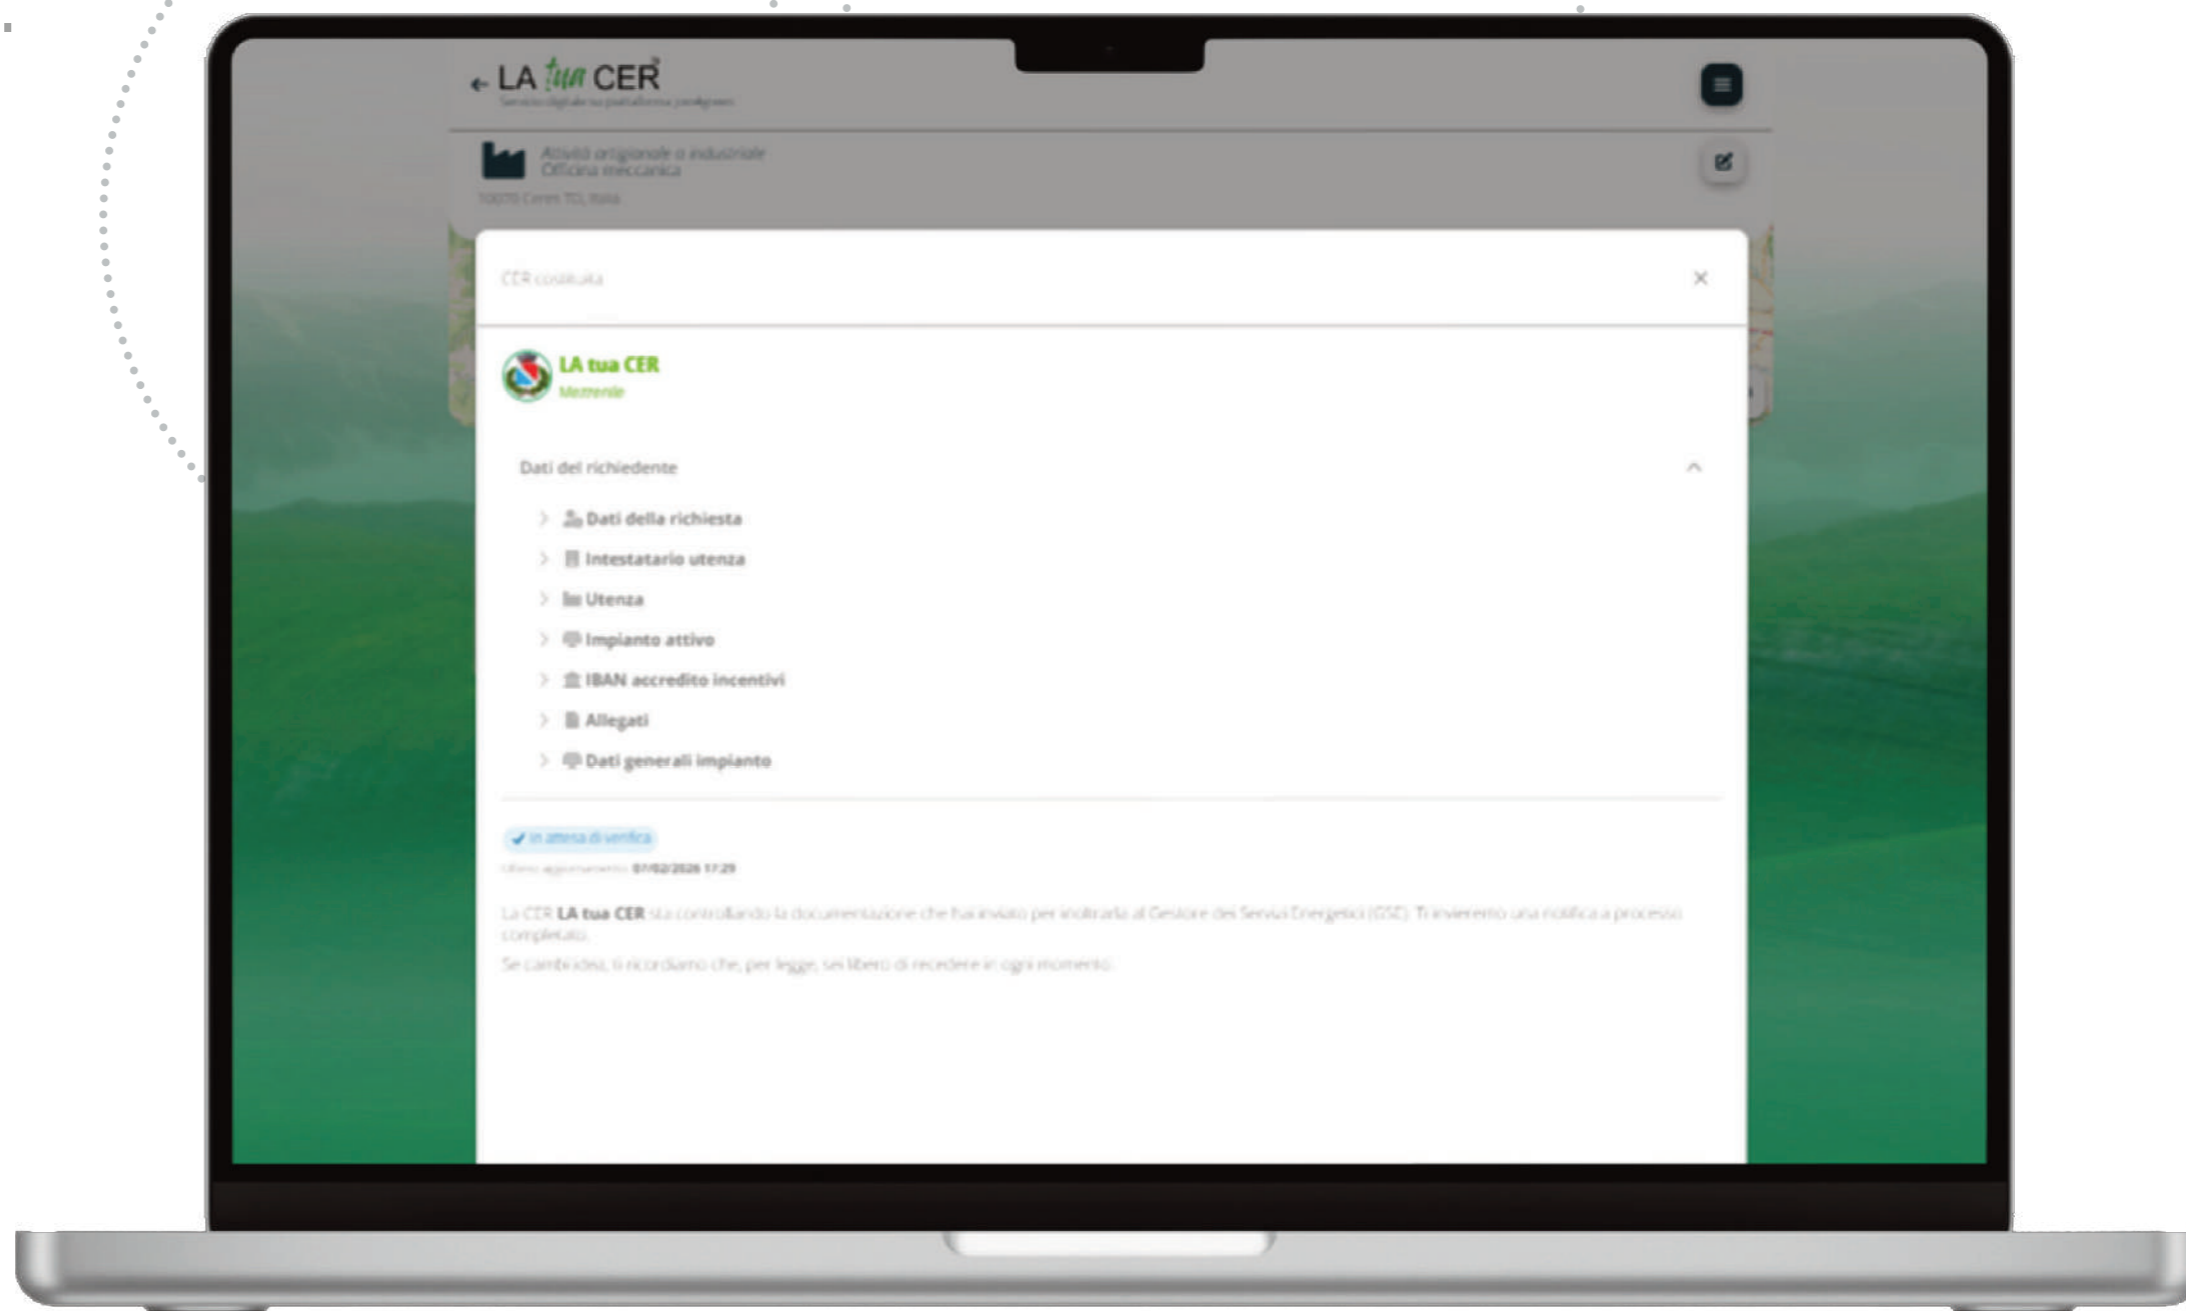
LA tua CER
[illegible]

Attività artigianale o industriale
Officina meccanica
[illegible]

CER costituita

LA tua CER
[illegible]

Dati del richiedente

Dati della richiesta
Intestatario utenza
Utenza
Impianto attivo
IBAN accredito incentivi
Allegati
Dati generali impianto

In attesa di verifica
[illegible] 07/02/2026 17:29

La CER LA tua CER sta controllando la documentazione che hai inviato per inoltrarla al Gestore dei Servizi Energetici (GSE). Ti invieremo una notifica a processo completato.

Se cambi idea, ti ricordiamo che, per legge, sei libero di recedere in ogni momento.